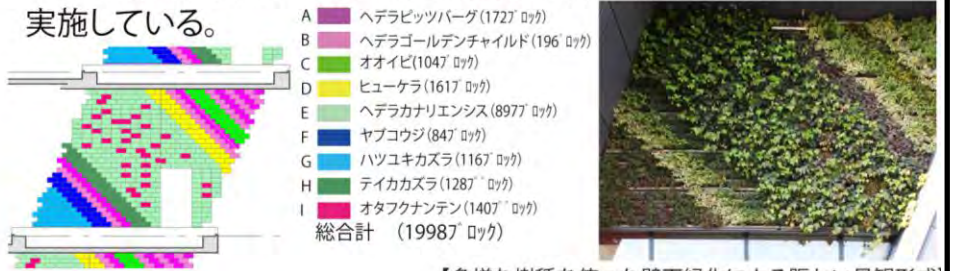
実施している。

A ヘデラピッツバーグ(1727゛ロック)
B ヘデラゴールデンチャイルド(196゛ロック)
C オオイビ(1047゛ロック)
D ヒューケラ(1617゛ロック)
E ヘデラカナリエンシス(8977゛ロック)
F ヤブコウジ(847゛ロック)
G ハツユキカズラ(1167゛ロック)
H テイカカズラ(1287゛ロック)
I オタフクナンテン(1407゛ロック)
総合計 (19987゛ロック)

【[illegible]